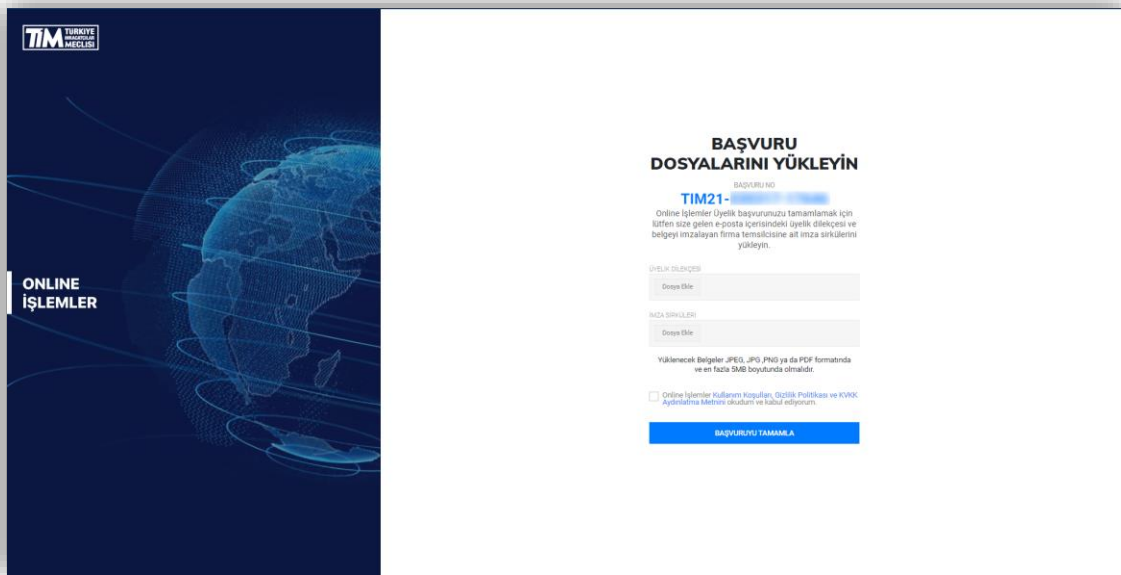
TİM TÜRKİYE İHRACATÇILAR MECLİSİ

ONLINE
İŞLEMLER

BAŞVURU
DOSYALARINI YÜKLEYİN

BAŞVURU NO
TIM21-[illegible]

Online İşlemler Üyelik başvurunuzu tamamlamak için lütfen size gelen e-posta içerisindeki üyelik dilekçesi ve belgeyi imzalayan firma temsilcisine ait imza sirkülerini yükleyin.

ÜYELİK DİLEKÇESİ
Dosya Ekle

İMZA SİRKÜLERİ
Dosya Ekle

Yüklenecek Belgeler JPEG, JPG ,PNG ya da PDF formatında ve en fazla 5MB boyutunda olmalıdır.

Online İşlemler Kullanım Koşulları, Gizlilik Politikası ve KVKK Aydınlatma Metnini okudum ve kabul ediyorum.

BAŞVURUYU TAMAMLA